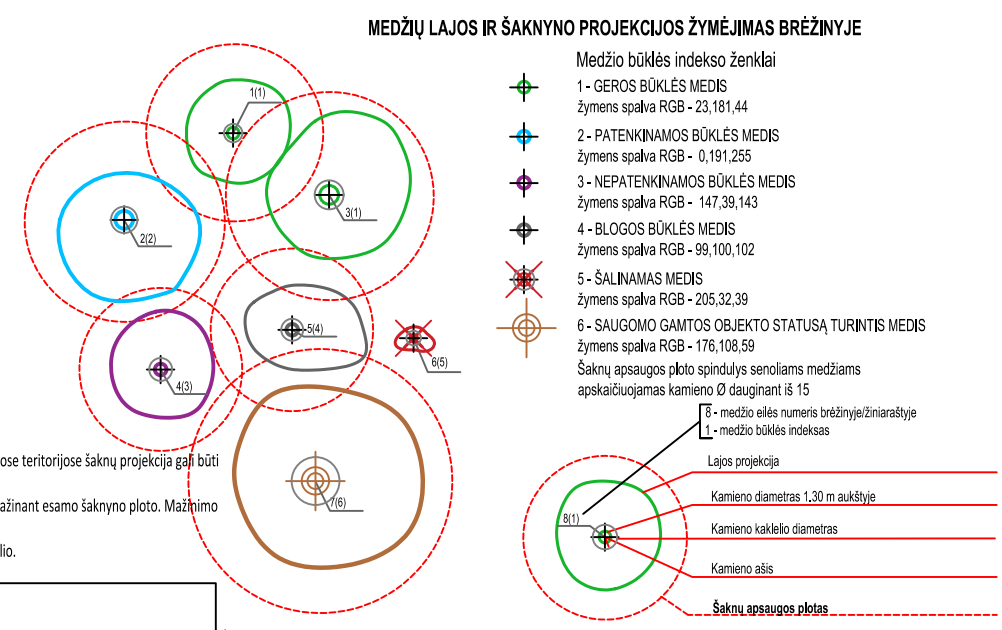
MEDŽIŲ LAJOS IR ŠAKNYNO PROJEKCIJOS ŽYMĖJIMAS BRĖŽINYJE

Medžio būklės indekso ženklai

1 - GEROS BŪKLĖS MEDIS
žymens spalva RGB - 23,181,44

2 - PATENKINAMOS BŪKLĖS MEDIS
žymens spalva RGB - 0,191,255

3 - NEPATENKINAMOS BŪKLĖS MEDIS
žymens spalva RGB - 147,39,143

4 - BLOGOS BŪKLĖS MEDIS
žymens spalva RGB - 99,100,102

5 - ŠALINAMAS MEDIS
žymens spalva RGB - 205,32,39

6 - SAUGOMO GAMTOS OBJEKTO STATUSĄ TURINTIS MEDIS
žymens spalva RGB - 176,108,59

Šaknų apsaugos ploto spindulys senoliams medžiams apskaičiuojamas kamieno Ø dauginant iš 15

1(1)
3(1)
2(2)
5(4)
6(5)
4(3)
7(6)

ose teritorijose šaknų projekcija gali būti

ažinant esamo šaknyno ploto. Mažimo

lio.

8 - medžio eilės numeris brėžinyje/žiniaraštyje
1 - medžio būklės indeksas

8(1)

Lajos projekcija

Kamieno diametras 1.30 m aukštyje

Kamieno kaklelio diametras

Kamieno ašis

Šaknų apsaugos plotas